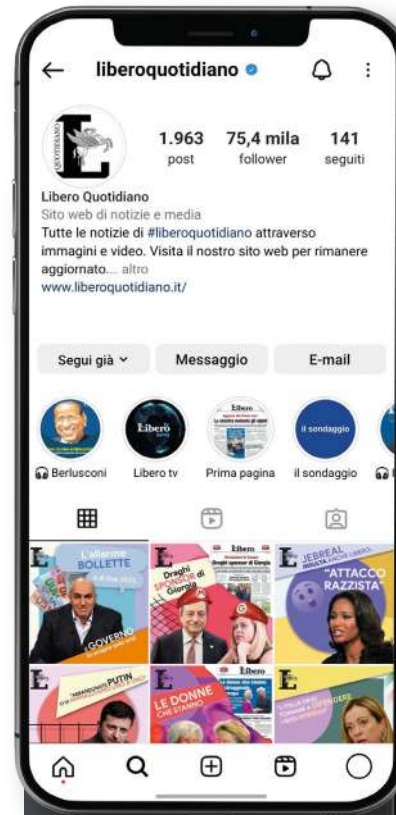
liberoquotidiano

1.963 post

75,4 mila follower

141 seguiti

Libero Quotidiano
Sito web di notizie e media
Tutte le notizie di #liberoquotidiano attraverso immagini e video. Visita il nostro sito web per rimanere aggiornato.... altro
www.liberoquotidiano.it/

Segui già

Messaggio

E-mail

Berlusconi

Libero tv

Prima pagina

il sondaggio

L'allarme BOLLETTE

GOVERNO

Draghi SPONSOR di Giorgia

"ATTACCO RAZZISTA"

PUTIN

LE DONNE CHE STANNO